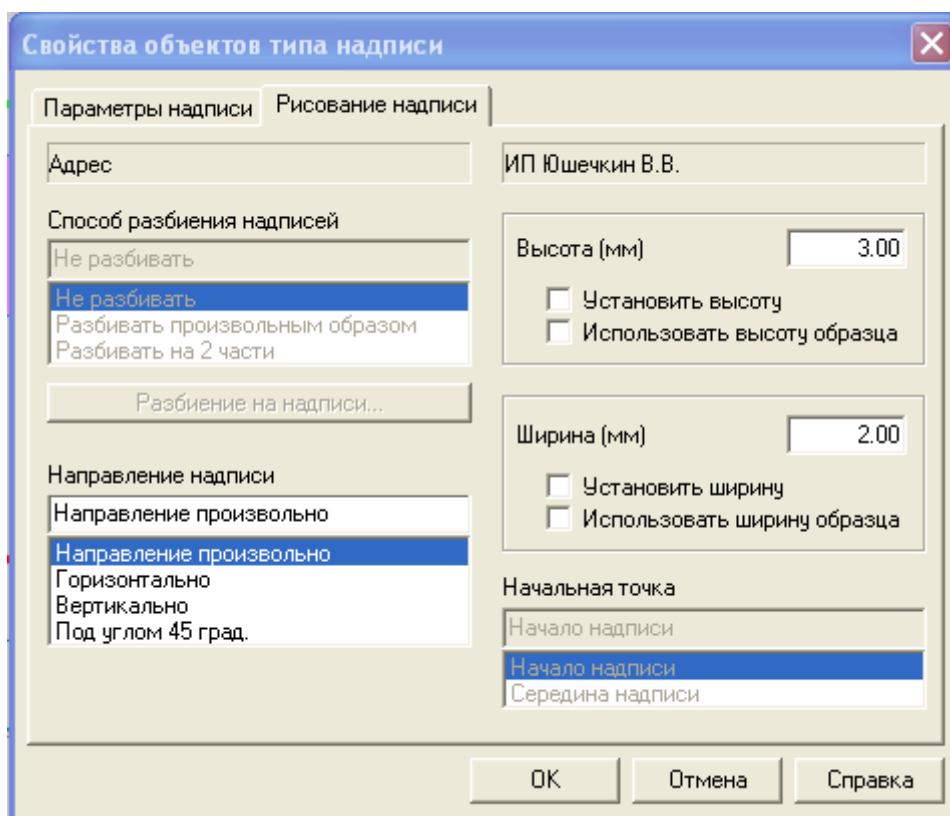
Свойства объектов типа надписи

Параметры надписи | Рисование надписи

Адрес

ИП Юшечкин В.В.

Способ разбиения надписей

Не разбивать

Не разбивать
Разбивать произвольным образом
Разбивать на 2 части

Разбиение на надписи...

Высота (мм) 3.00

Установить высоту

Использовать высоту образца

Ширина (мм) 2.00

Установить ширину

Использовать ширину образца

Направление надписи

Направление произвольно

Направление произвольно
Горизонтально
Вертикально
Под углом 45 град.

Начальная точка

Начало надписи

Начало надписи
Середина надписи

OK
Отмена
Справка